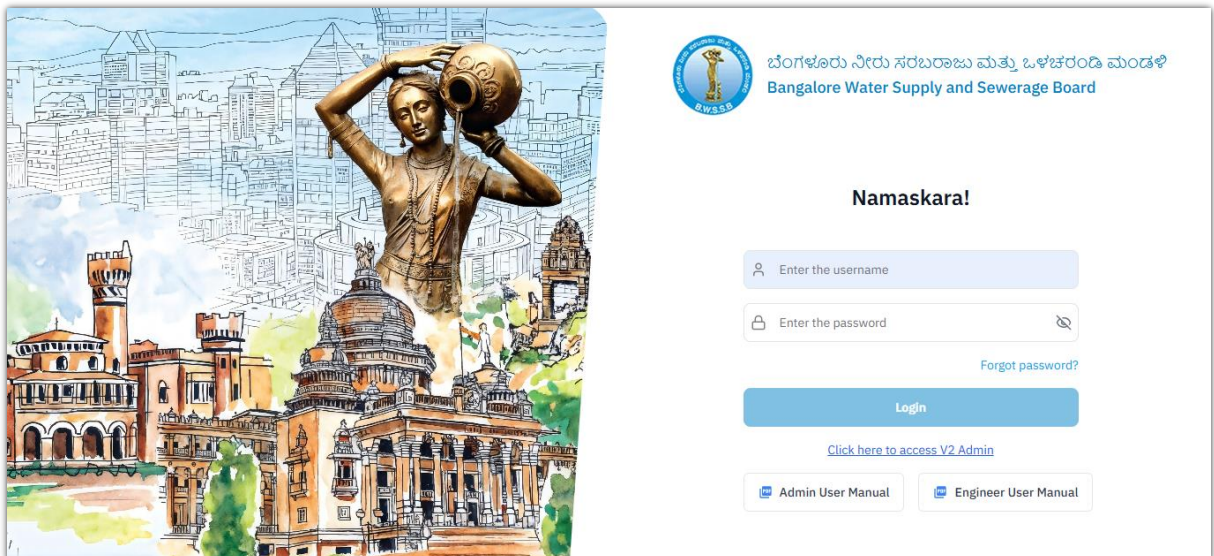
B.W.S.S.B

ಬೆಂಗಳೂರು ನೀರು ಸರಬರಾಜು ಮತ್ತು ಒಳಚರಂಡಿ ಮಂಡಳಿ
Bangalore Water Supply and Sewerage Board

Namaskara!

Enter the username

Enter the password

Forgot password?

Login

Click here to access V2 Admin

Admin User Manual

Engineer User Manual